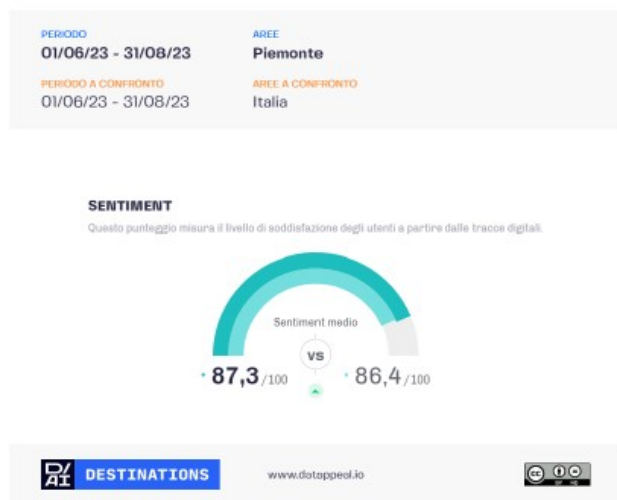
PERIODO
01/06/23 - 31/08/23

AREE
Piemonte

PERIODO A CONFRONTO
01/06/23 - 31/08/23

AREE A CONFRONTO
Italia

SENTIMENT
Questo punteggio misura il livello di soddisfazione degli utenti a partire dalle tracce digitali.

Sentiment medio

VS

87,3/100

86,4/100

DESTINATIONS

www.datappeal.io